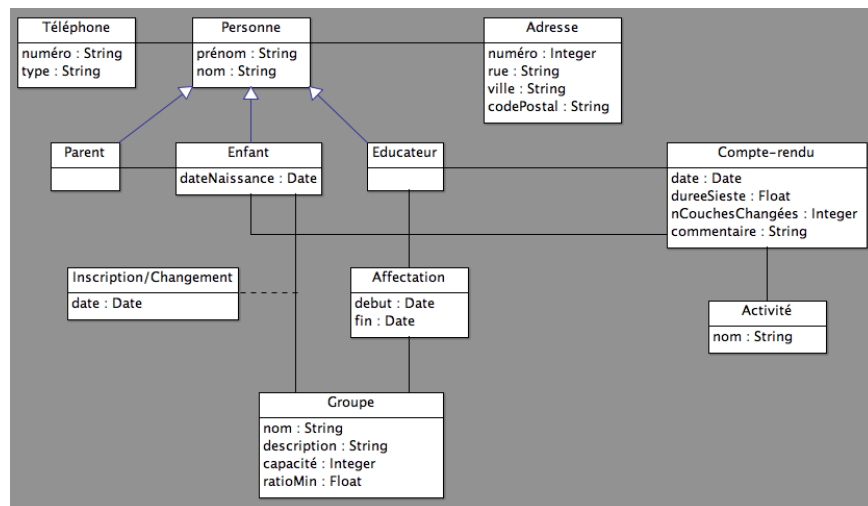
Téléphone
numéro : String
type : String

Personne
prénom : String
nom : String

Adresse
numéro : Integer
rue : String
ville : String
codePostal : String

Parent

Enfant
dateNaissance : Date

Educateur

Compte-rendu
date : Date
dureeSieste : Float
nCouchesChangées : Integer
commentaire : String

Inscription/Changement
date : Date

Affectation
debut : Date
fin : Date

Activité
nom : String

Groupe
nom : String
description : String
capacité : Integer
ratioMin : Float